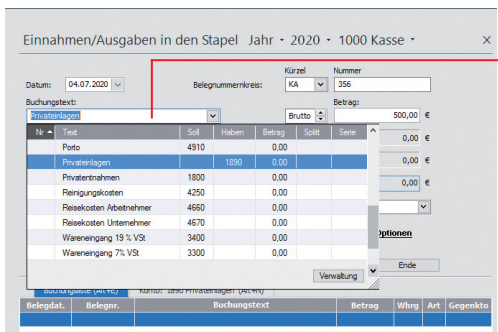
Einnahmen/Ausgaben in den Stapel Jahr • 2020 • 1000 Kasse •

Datum: 04.07.2020
Belegnummernkreis:
Kürzel KA
Nummer 356
Buchungstext:
Privateinlagen
Brutto
Betrag: 500,00 €

| Nr | Text | Soll | Haben | Betrag | Splitt | Serie |
|---|---|---|---|---|---|---|
| | Porto | 4910 | | 0,00 | | |
| | Privateinlagen | | 1890 | 0,00 | | |
| | Privatentnahmen | 1800 | | 0,00 | | |
| | Reinigungskosten | 4250 | | 0,00 | | |
| | Reisekosten Arbeitnehmer | 4660 | | 0,00 | | |
| | Reisekosten Unternehmer | 4670 | | 0,00 | | |
| | Wareneingang 19 % VSt | 3400 | | 0,00 | | |
| | Wareneingang 7% VSt | 3300 | | 0,00 | | |

Verwaltung

0,00 €
0,00 €
0,00 €

Optionen
Ende

Buchungsliste (Alt+L) Konto: 1890 Privateinlagen (Alt+R)

| Belegdat. | Belegnr. | Buchungstext | Betrag | Whrg | Art | Gegenkto |
|---|---|---|---|---|---|---|